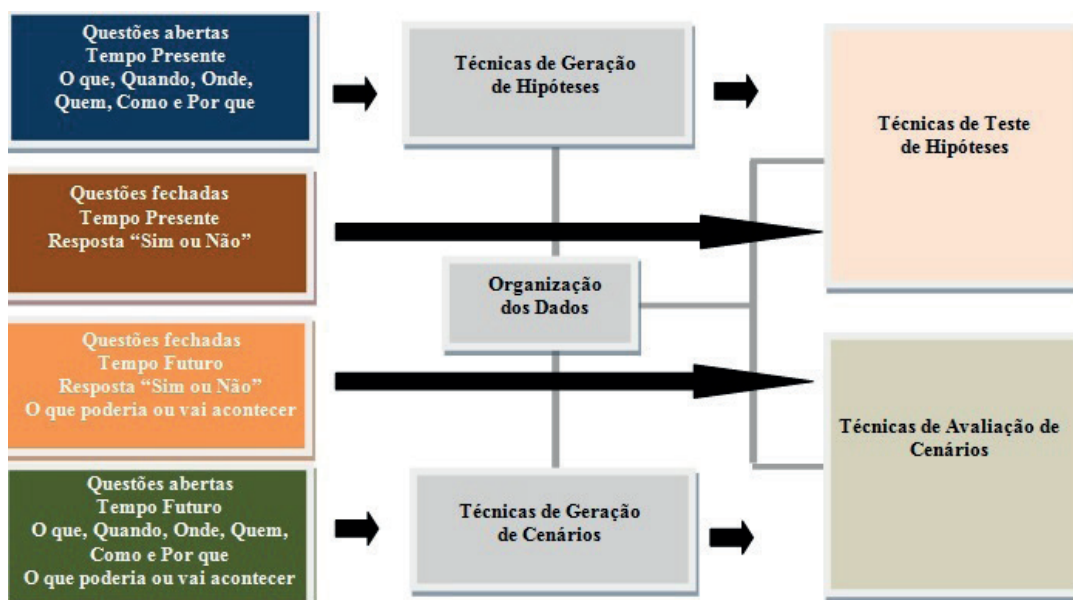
Questões abertas
Tempo Presente
O que, Quando, Onde,
Quem, Como e Por que

Técnicas de Geração
de Hipóteses

Técnicas de Teste
de Hipóteses

Questões fechadas
Tempo Presente
Resposta “Sim ou Não”

Organização
dos Dados

Questões fechadas
Tempo Futuro
Resposta “Sim ou Não”
O que poderia ou vai acontecer

Técnicas de Avaliação de
Cenários

Questões abertas
Tempo Futuro
O que, Quando, Onde, Quem,
Como e Por que
O que poderia ou vai acontecer

Técnicas de Geração
de Cenários